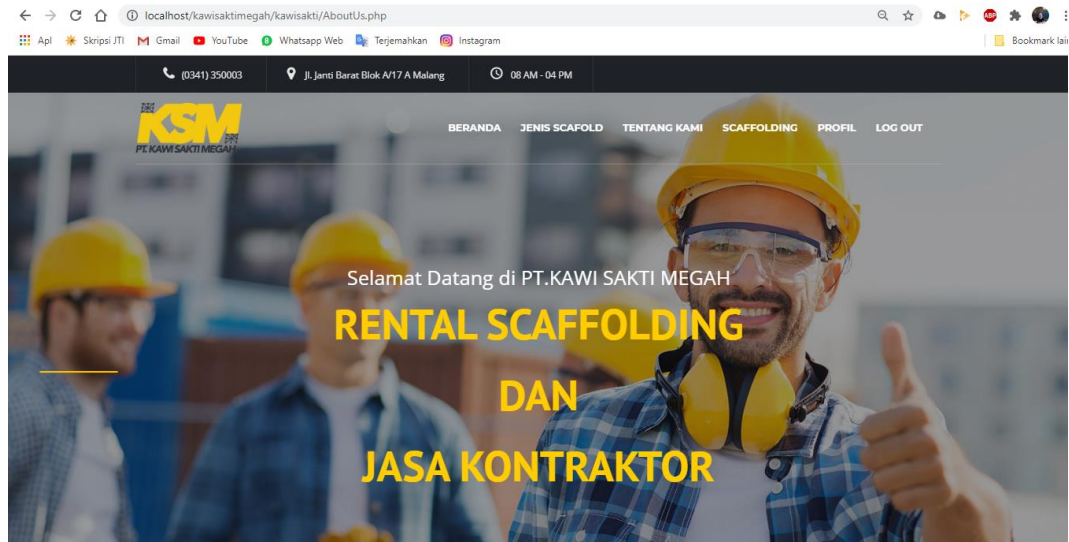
localhost/kawisaktimegah/kawisakti/AboutUs.php

Apl Skripsi JTI Gmail YouTube Whatsapp Web Terjemahkan Instagram Bookmark lain

(0341) 350003 Jl. Janti Barat Blok A/17 A Malang 08 AM - 04 PM

KSM PT. KAWI SAKTI MEGAH

BERANDA JENIS SCAFOLD TENTANG KAMI SCAFFOLDING PROFIL LOG OUT

Selamat Datang di PT.KAWI SAKTI MEGAH

RENTAL SCAFFOLDING

DAN

JASA KONTRAKTOR